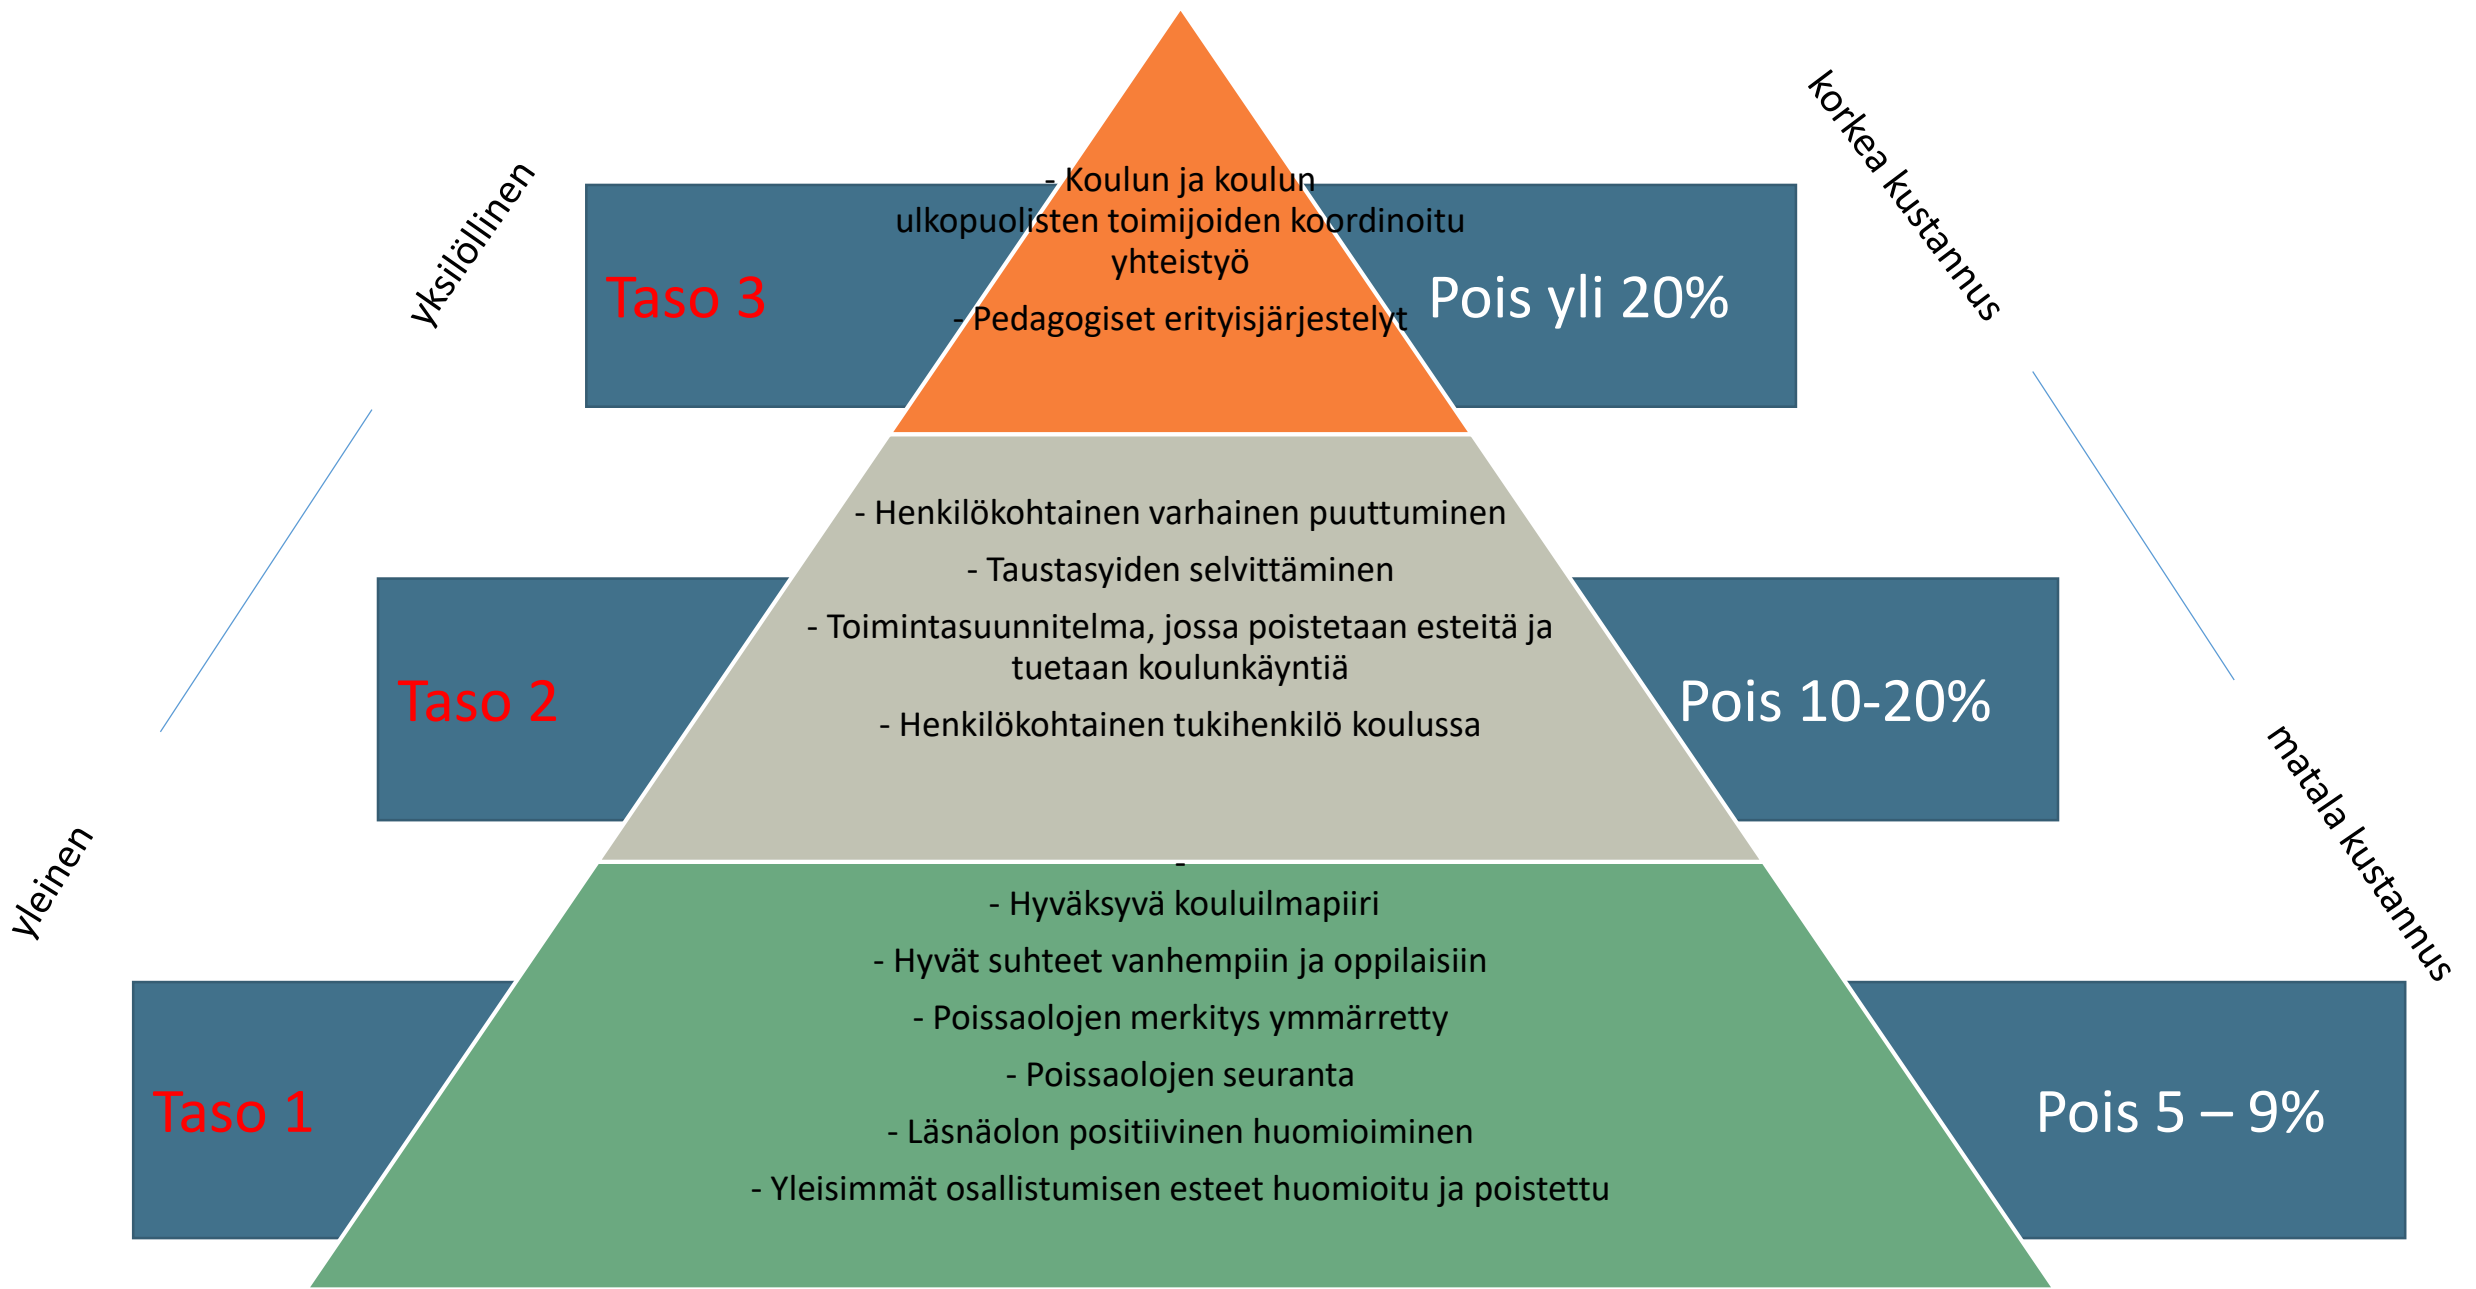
yksilöllinen

yleinen

korkea kustannus

matala kustannus

Taso 3

- Koulun ja koulun ulkopuolisten toimijoiden koordinoitu yhteistyö

- Pedagogiset erityisjärjestelyt

Pois yli 20%

Taso 2

- Henkilökohtainen varhainen puuttuminen

- Taustasyiden selvittäminen

- Toimintasuunnitelma, jossa poistetaan esteitä ja tuetaan koulunkäyntiä

- Henkilökohtainen tukihenkilö koulussa

Pois 10-20%

Taso 1

-

- Hyväksyvä kouluilmapiiri

- Hyvät suhteet vanhempiin ja oppilaisiin

- Poissaolojen merkitys ymmärretty

- Poissaolojen seuranta

- Läsnäolon positiivinen huomioiminen

- Yleisimmät osallistumisen esteet huomioitu ja poistettu

Pois 5 – 9%